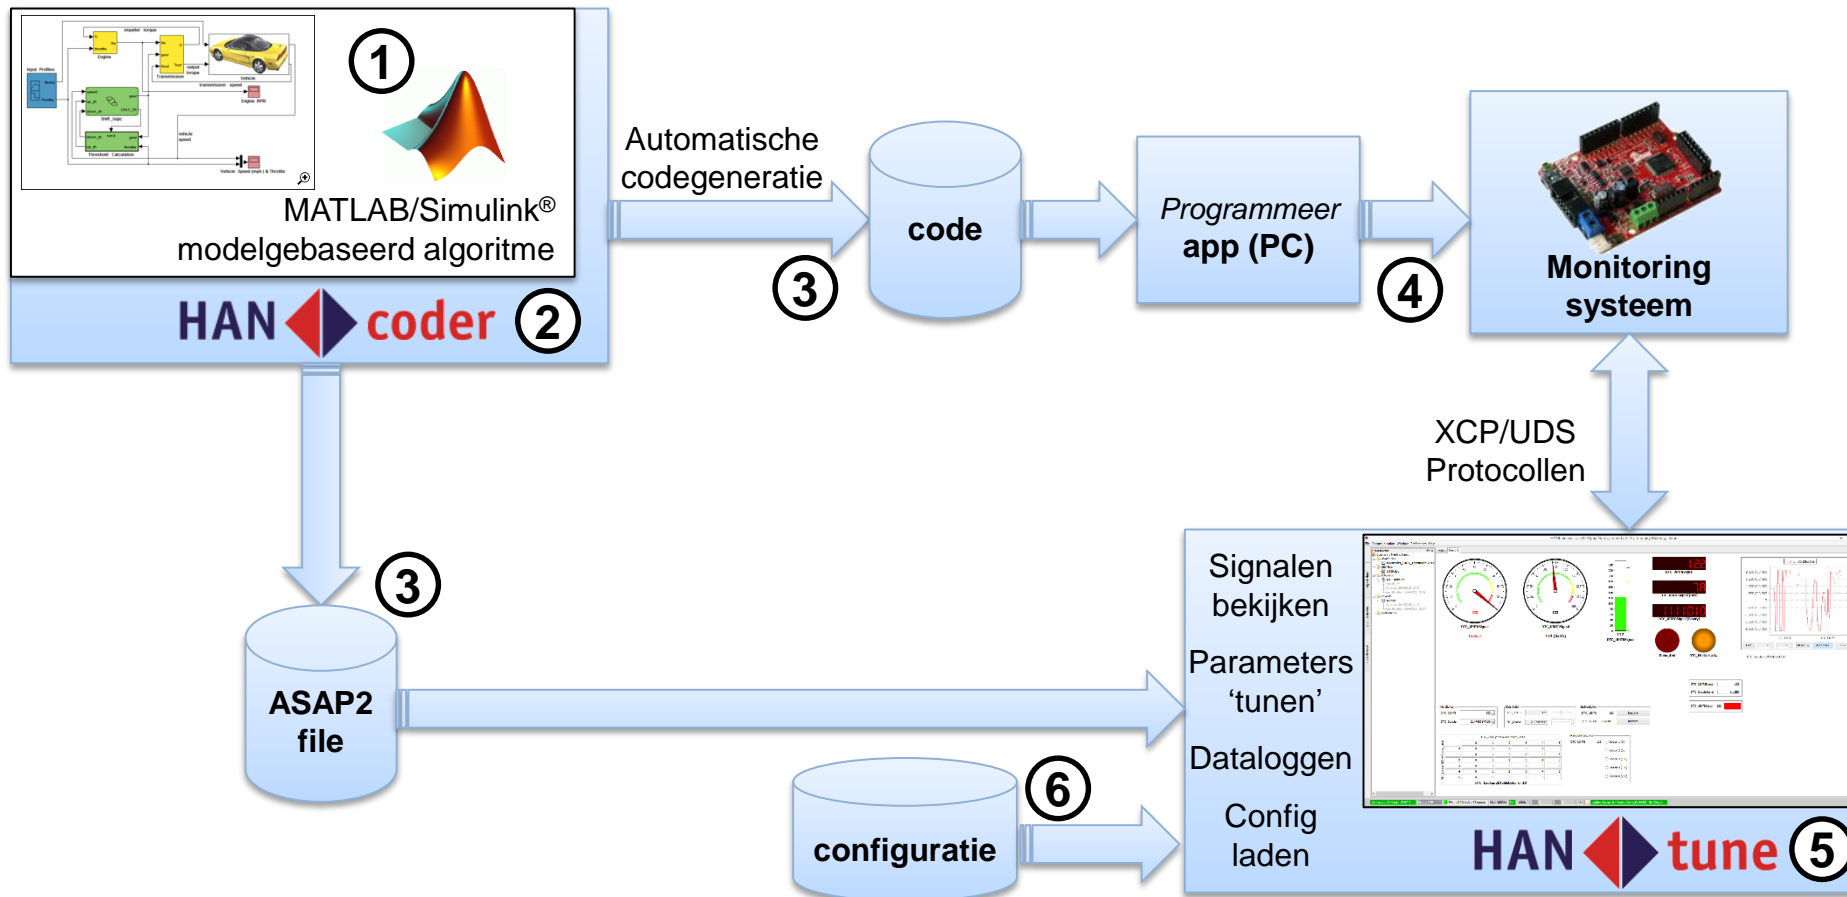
1

MATLAB/Simulink®
modelgebaseerd algoritme

HAN coder 2

Automatische codegeneratie

3

code

Programmeer app (PC)

4

Monitoring systeem

XCP/UDS Protocollen

3

ASAP2 file

Signalen bekijken

Parameters 'tunen'

Dataloggen

Config laden

6

configuratie

HAN tune 5